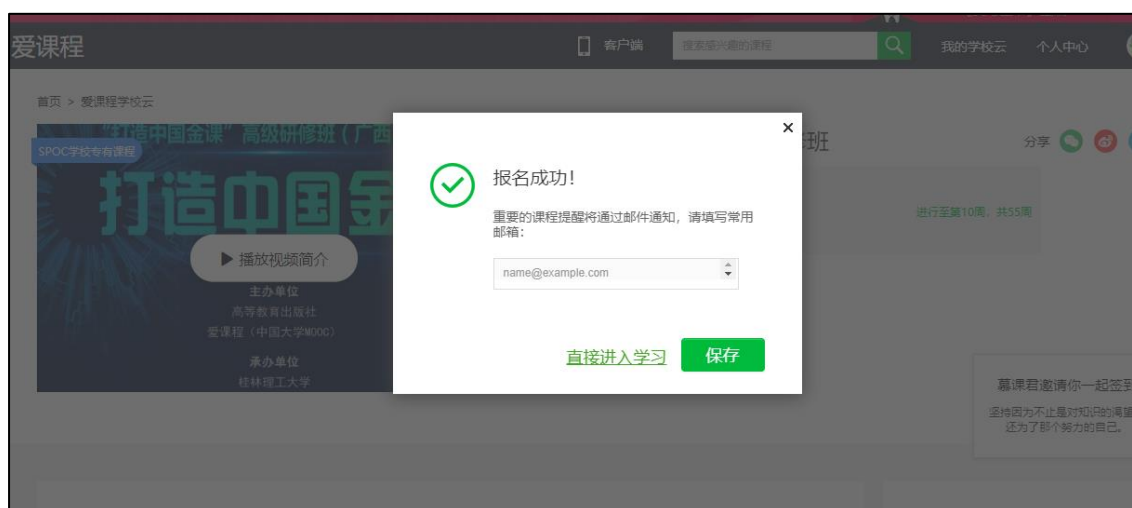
爱课程

客户端 搜索感兴趣的课程 我的学校云 个人中心

首页 > 爱课程学校云

SPOC学校专有课程

"打造中国金课"高级研修班（广西

打造中国金

▶ 播放视频简介

主办单位
高等教育出版社
爱课程（中国大学MOOC）

承办单位
桂林理工大学

班

分享

进行至第10周，共55周

×

报名成功！

重要的课程提醒将通过邮件通知，请填写常用邮箱：

name@example.com

直接进入学习 保存

慕课君邀请你一起签到

坚持因为不止是对知识的渴望，还为了那个努力的自己。